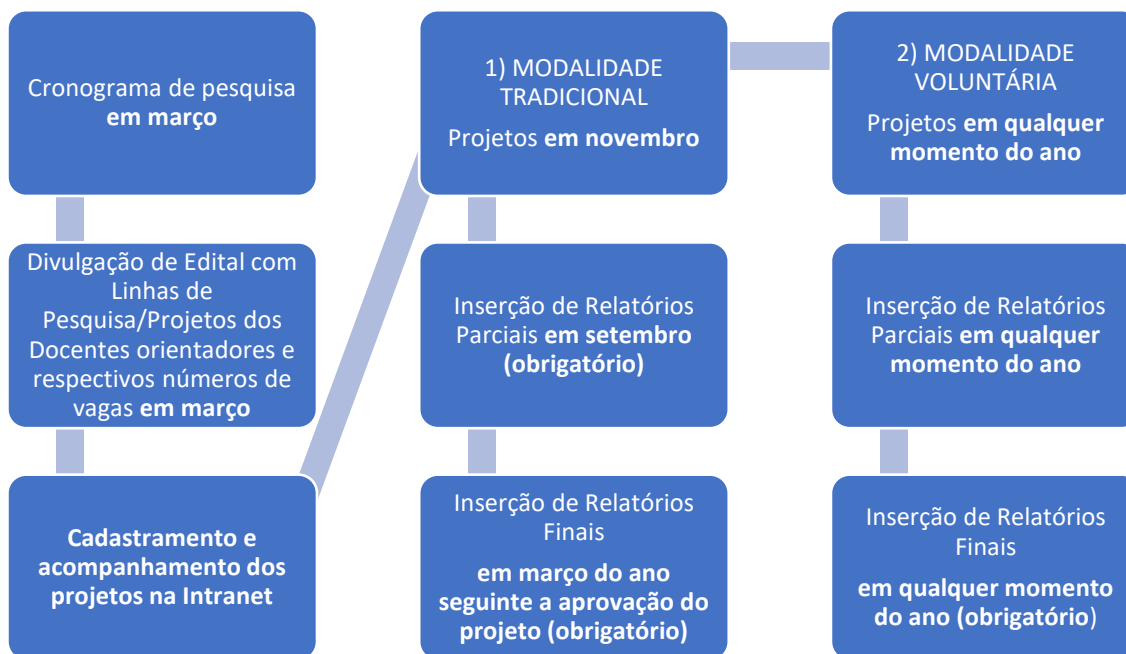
Cronograma de pesquisa **em março**

Divulgação de Edital com Linhas de Pesquisa/Projetos dos Docentes orientadores e respectivos números de vagas **em março**

**Cadastramento e acompanhamento dos projetos na Intranet**

1) MODALIDADE TRADICIONAL

Projetos **em novembro**

Inserção de Relatórios Parciais **em setembro (obrigatório)**

Inserção de Relatórios Finais

**em março do ano seguinte a aprovação do projeto (obrigatório)**

2) MODALIDADE VOLUNTÁRIA

Projetos **em qualquer momento do ano**

Inserção de Relatórios Parciais **em qualquer momento do ano**

Inserção de Relatórios Finais

**em qualquer momento do ano (obrigatório**)